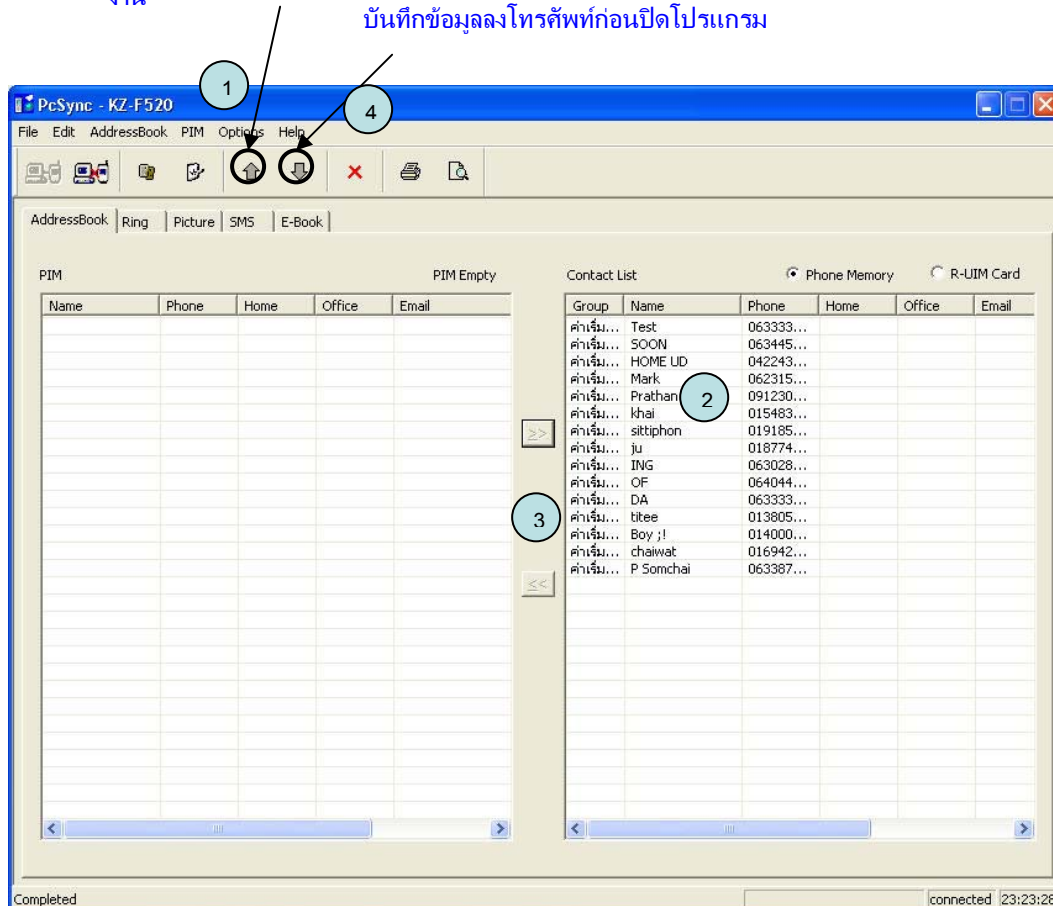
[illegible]

บันทึกข้อมูลลงโทรศัพท์ก่อนปิดโปรแกรม

1

4

PcSync - KZ-F520

File Edit AddressBook PIM Options Help

AddressBook Ring Picture SMS E-Book

PIM

PIM Empty

| Name | Phone | Home | Office | Email |
|---|---|---|---|---|

Contact List

Phone Memory R-UIM Card

| Group | Name | Phone | Home | Office | Email |
|---|---|---|---|---|---|
| ค่าเริ่ม... | Test | 063333... | | | |
| ค่าเริ่ม... | SOON | 063445... | | | |
| ค่าเริ่ม... | HOME UD | 042243... | | | |
| ค่าเริ่ม... | Mark | 062315... | | | |
| ค่าเริ่ม... | Prathan | 091230... | | | |
| ค่าเริ่ม... | khai | 015483... | | | |
| ค่าเริ่ม... | sittiphon | 019185... | | | |
| ค่าเริ่ม... | ju | 018774... | | | |
| ค่าเริ่ม... | ING | 063028... | | | |
| ค่าเริ่ม... | OF | 064044... | | | |
| ค่าเริ่ม... | DA | 063333... | | | |
| ค่าเริ่ม... | titee | 013805... | | | |
| ค่าเริ่ม... | Boy ;! | 014000... | | | |
| ค่าเริ่ม... | chaiwat | 016942... | | | |
| ค่าเริ่ม... | P Somchai | 063387... | | | |

2

>>

3

<<

Completed

connected 23:23:26